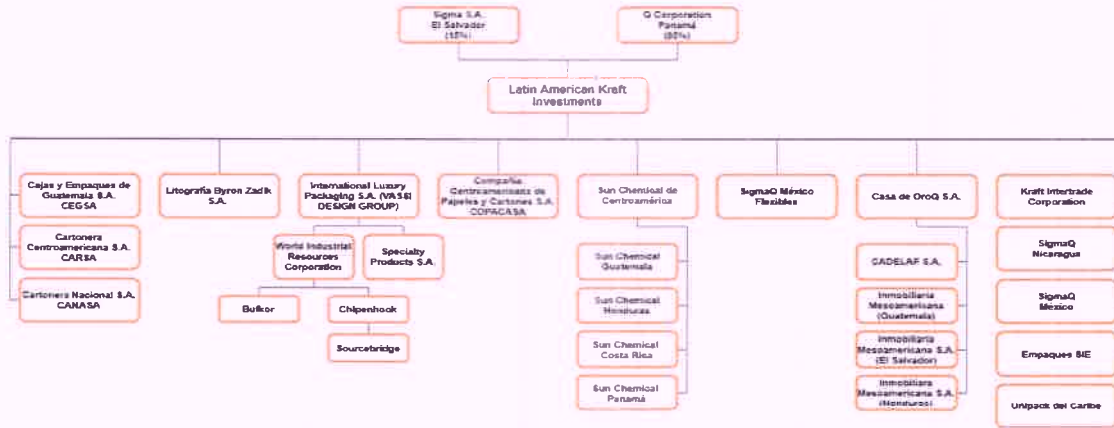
Sigma S.A.
El Salvador
(15%)

Q Corporation
Panamá
(85%)

Latin American Kraft Investments

Cajas y Empaques de Guatemala S.A. CEGSA

Cartonera Centroamericana S.A. CARSA

Cartonera Nacional S.A. CANASA

Litografía Byron Zadik S.A.

International Luxury Packaging S.A. (VASSI DESIGN GROUP)

World Industrial Resources Corporation

Specialty Products S.A.

Bulkor

Chipenhook

Sourcebridge

Compañía Centroamericana de Papeles y Cartones S.A. COPACASA

Sun Chemical de Centroamérica

Sun Chemical Guatemala

Sun Chemical Honduras

Sun Chemical Costa Rica

Sun Chemical Panamá

SigmaQ México Flexibles

Casa de OroQ S.A.

CADELAF S.A.

Inmobiliaria Mesoamericana (Guatemala)

Inmobiliaria Mesoamericana S.A. (El Salvador)

Inmobiliaria Mesoamericana S.A. (Honduras)

Kraft Intertrade Corporation

SigmaQ Nicaragua

SigmaQ Mexico

Empaques BIE

Unipack del Caribe